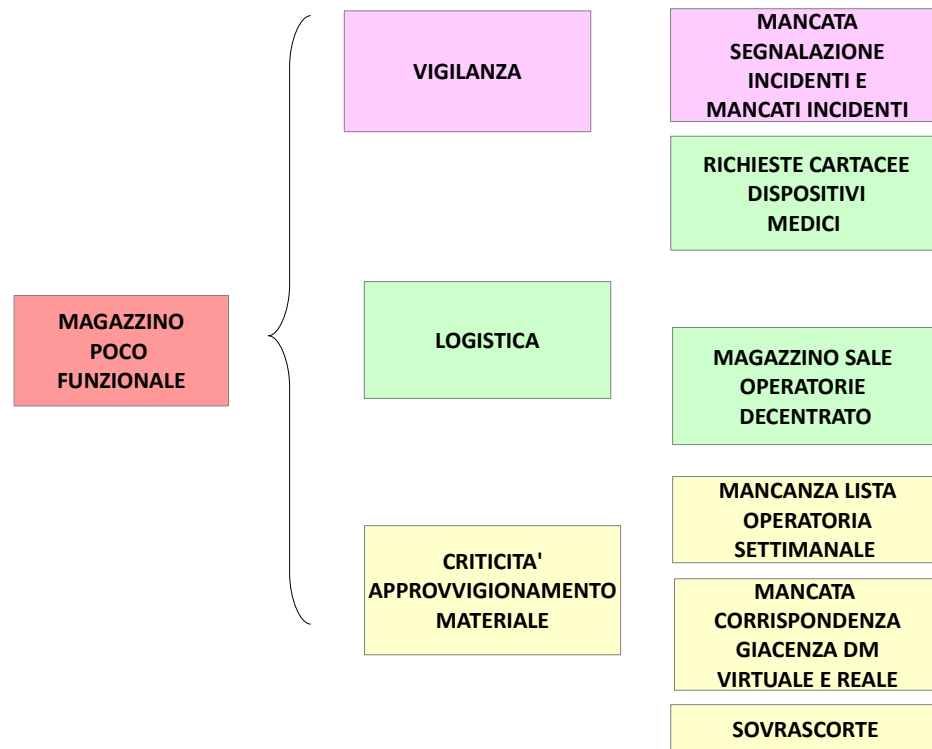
MAGAZZINO POCO FUNZIONALE

VIGILANZA

MANCATA SEGNALAZIONE INCIDENTI E MANCATI INCIDENTI

RICHIESTE CARTACEE DISPOSITIVI MEDICI

LOGISTICA

MAGAZZINO SALE OPERATORIE DECENTRATO

CRITICITA' APPROVVIGIONAMENTO MATERIALE

MANCANZA LISTA OPERATORIA SETTIMANALE

MANCATA CORRISPONDENZA GIACENZA DM VIRTUALE E REALE

SOVRASCORTE